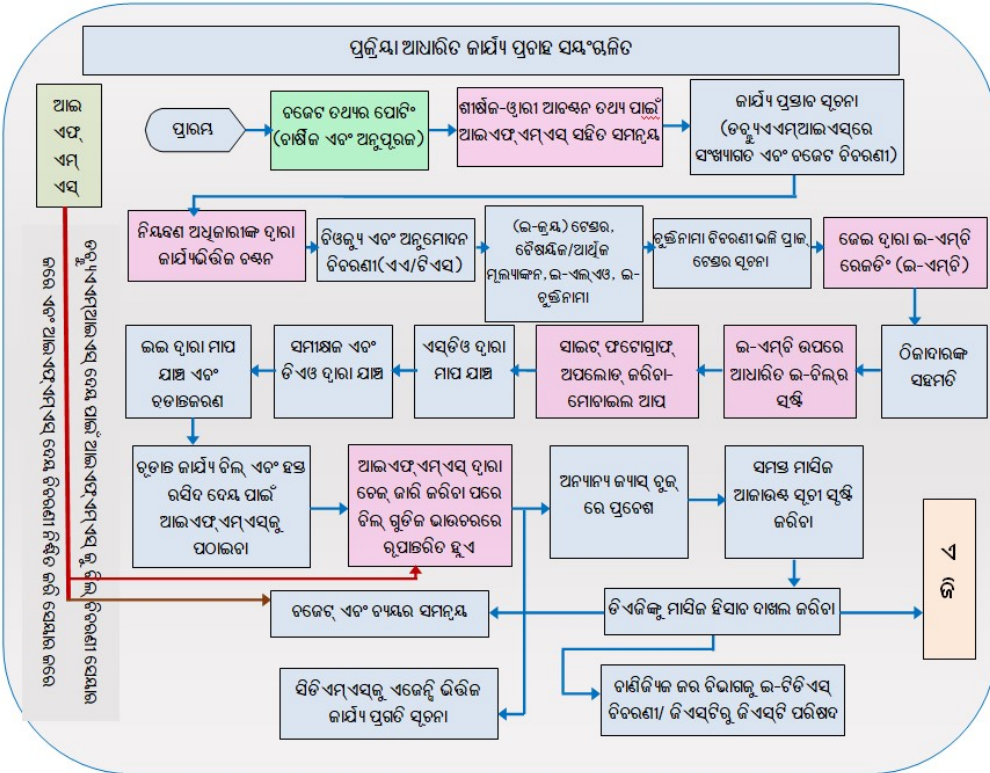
ପ୍ରକ୍ରିୟା ଆଧାରିତ କାର୍ଯ୍ୟ ପ୍ରବାହ ସୟଂଚାଳିତ

ଆଇ ଏଫ୍ ଏମ୍ ଏସ

ପ୍ରାରମ୍ଭ

ବଜେଟ ତଥ୍ୟର ପୋଟିଂ (ବାର୍ଷିକ ଏବଂ ଅନୁପୂରକ)

ଶୀର୍ଷକ-ଓ୍ୱାରୀ ଆବଣ୍ଟନ ତଥ୍ୟ ପାଇଁ ଆଇଏଫ୍ଏମ୍ଏସ୍ ସହିତ ସମନ୍ୱୟ

କାର୍ଯ୍ୟ ପ୍ରସ୍ତାବ ସୂଚନା (ଡବ୍ଲ୍ୟୁଏମ୍ଆଇଏସରେ ସଂଖ୍ୟାଗତ ଏବଂ ବଜେଟ ବିବରଣୀ)

ନିୟନ୍ତ୍ରଣ ଅଧିକାରୀଙ୍କ ଦ୍ୱାରା କାର୍ଯ୍ୟଭିତ୍ତିକ ବଣ୍ଟନ

ରିଭ୍ୟୁ ଏବଂ ଅନୁମୋଦନ ବିବରଣୀ(ଏଏ/ଟିଏସ)

(ଇ-କ୍ରୟ) ଟେଣ୍ଡର, ବୈଷୟିକ/ଆର୍ଥିକ ମୂଲ୍ୟାଙ୍କନ, ଇ-ଏଲ୍ଓଏ, ଇ-ଚୁକ୍ତିନାମା

ଚୁକ୍ତିନାମା ବିବରଣୀ ଭଳି ପ୍ରାକ୍ ଟେଣ୍ଡର ସୂଚନା

ଜେଇ ଦ୍ୱାରା ଇ-ଏମ୍ବି ରେଜେଟିଂ (ଇ-ଏମ୍ବି)

ଠିକାଦାରଙ୍କ ସହମତି

ଇ-ଏମ୍ବି ଉପରେ ଆଧାରିତ ଇ-ବିଲ୍ର ସୃଷ୍ଟି

ସାଇଟ୍ ଫଟୋଗ୍ରାଫ୍ ଅପଲୋଡ୍ କରିବା-ମୋବାଇଲ ଆପ

ଏସ୍ଡିଓ ଦ୍ୱାରା ମାପ ଯାଞ୍ଚ

ସମୀକ୍ଷକ ଏବଂ ଡିଏଓ ଦ୍ୱାରା ଯାଞ୍ଚ

ଇଇ ଦ୍ୱାରା ମାପ ଯାଞ୍ଚ ଏବଂ ଚୂଡାନ୍ତକରଣ

ଚୂଡାନ୍ତ କାର୍ଯ୍ୟ ବିଲ୍ ଏବଂ ହସ୍ତ ରସିଦ ଦେୟ ପାଇଁ ଆଇଏଫ୍ଏମ୍ଏସ୍କୁ ପଠାଇବା

ଆଇଏଫ୍ଏମ୍ଏସ୍ ଦ୍ୱାରା ଚେକ୍ ଜାରି କରିବା ପରେ ବିଲ୍ ଗୁଡିକ ଭାଉଚରରେ ରୂପାନ୍ତରିତ ହୁଏ

ଅନ୍ୟାନ୍ୟ କ୍ୟାସ୍ ବୁକ୍ ରେ ପ୍ରବେଶ

ସମସ୍ତ ମାସିକ ଆକାଉଣ୍ଟ ସୂଚୀ ସୃଷ୍ଟି କରିବା

ଏ ଜି

ଏଜିଙ୍କୁ ମାସିକ ହିସାବ ଦାଖଲ କରିବା

ବଜେଟ୍ ଏବଂ ବ୍ୟୟର ସମନ୍ୱୟ

ବାଣିଜ୍ୟିକ କର ବିଭାଗକୁ ଇ-ଟିଡିଏସ୍ ବିବରଣୀ/ ଜିଏସ୍ଟିରୁ ଜିଏସ୍ଟି ପରିଷଦ

ସିଡିଏମ୍ଏସ୍କୁ ଏଜେନ୍ସି ଭିତ୍ତିକ କାର୍ଯ୍ୟ ପ୍ରଗତି ସୂଚନା

ଚେକ୍ ଜାରି କରିବା ପରେ ଆଇଏଫ୍ଏମ୍ଏସ୍ ଦ୍ୱାରା ବିଲ୍ ଗୁଡିକ ଭାଉଚରରେ ରୂପାନ୍ତରିତ ହୁଏ

ଆଇଏଫ୍ଏମ୍ଏସ୍ ଦ୍ୱାରା ବଜେଟ୍ ଏବଂ ବ୍ୟୟର ସମନ୍ୱୟ